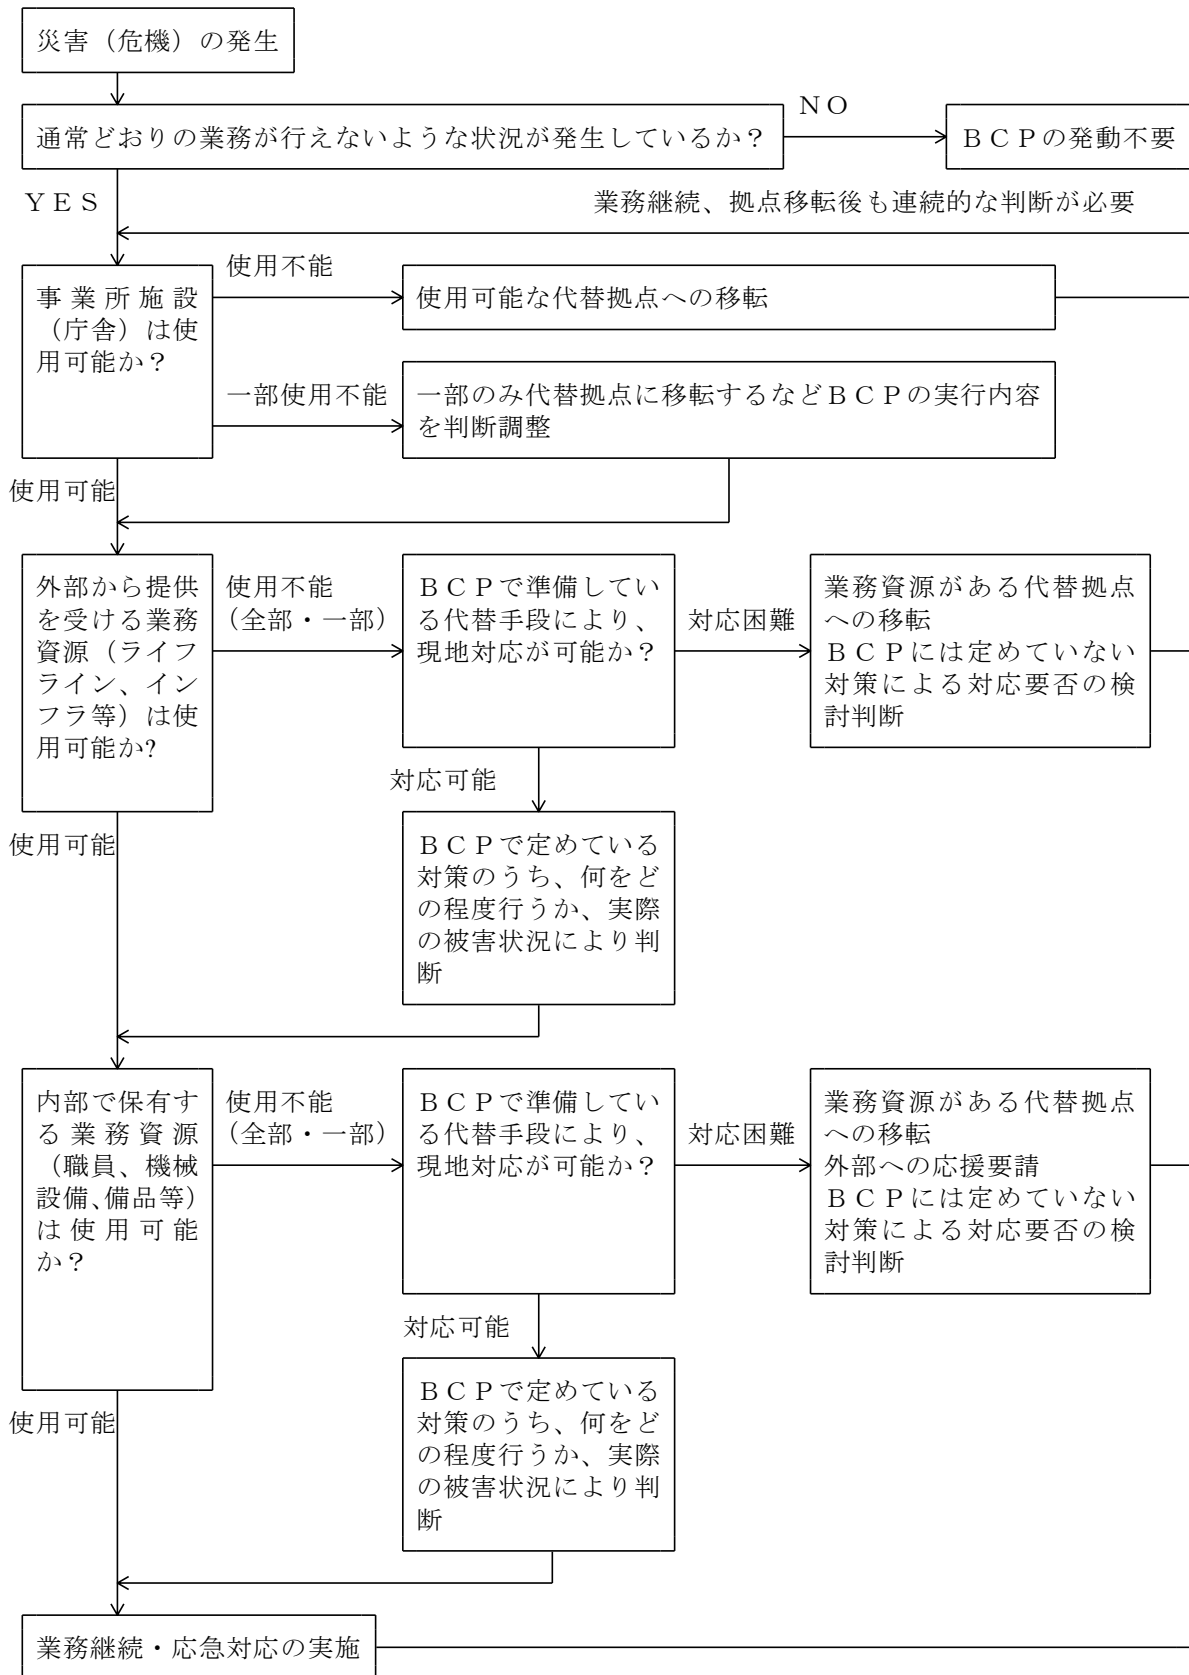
災害（危機）の発生

通常どおりの業務が行えないような状況が発生しているか？

NO

ＢＣＰの発動不要

ＹＥＳ

業務継続、拠点移転後も連続的な判断が必要

事業所施設（庁舎）は使用可能か？

使用不能

使用可能な代替拠点への移転

一部使用不能

一部のみ代替拠点に移転するなどＢＣＰの実行内容を判断調整

使用可能

外部から提供を受ける業務資源（ライフライン、インフラ等）は使用可能か?

使用不能（全部・一部）

ＢＣＰで準備している代替手段により、現地対応が可能か？

対応困難

業務資源がある代替拠点への移転
ＢＣＰには定めていない対策による対応要否の検討判断

対応可能

ＢＣＰで定めている対策のうち、何をどの程度行うか、実際の被害状況により判断

使用可能

内部で保有する業務資源（職員、機械設備､備品等）は使用可能か？

使用不能（全部・一部）

ＢＣＰで準備している代替手段により、現地対応が可能か？

対応困難

業務資源がある代替拠点への移転
外部への応援要請
ＢＣＰには定めていない対策による対応要否の検討判断

対応可能

ＢＣＰで定めている対策のうち、何をどの程度行うか、実際の被害状況により判断

使用可能

業務継続・応急対応の実施